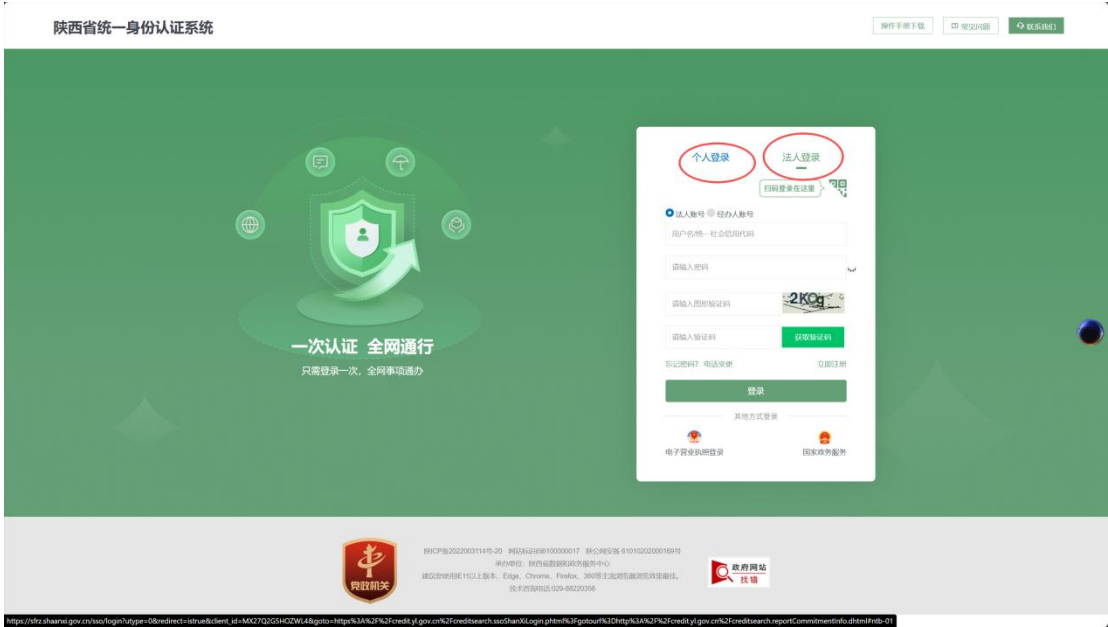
陕西省统一身份认证系统

操作手册下载 常见问题 联系我们

一次认证 全网通行

只需登录一次，全网事项通办

个人登录 法人登录

扫码登录在这里

法人账号 经办人账号

用户名/统一社会信用代码

请输入密码

请输入图形验证码

2KOg

请输入验证码

获取验证码

忘记密码？ 电话变更

立即注册

登录

其他方式登录

电子营业执照登录

国家政务服务

党政机关

陕ICP备2022003114号-20 网站标识码6100000017 陕公网安备 61010202000169号

承办单位：陕西省数据和政务服务中心

建议您使用IE11以上版本、Edge、Chrome、Firefox、360等主流浏览器浏览本网站。

技术咨询电话:029-88220358

政府网站 找错

https://sfrz.shaanxi.gov.cn/sso/login?utype=0&redirect=istrue&client_id=MX27Q2G5HOZWL4&goto=https%3A%2F%2Fcredit.yl.gov.cn%2Fcreditsearch.ssoShanXiLogin.phtml%3Fgotourl%3Dhttp%3A%2F%2Fcredit.yl.gov.cn%2Fcreditsearch.reportCommitmentInfo.dhtml#ntb-01